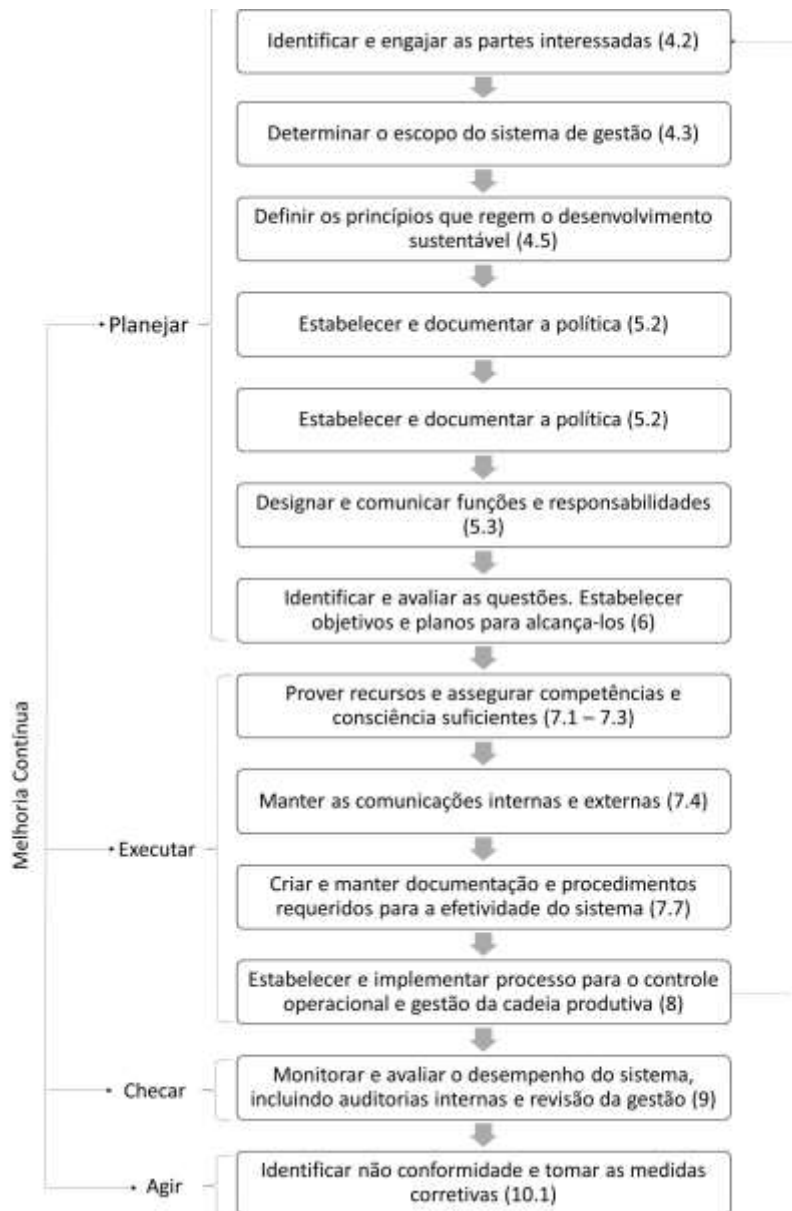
Melhoria Contínua

Planejar

Identificar e engajar as partes interessadas (4.2)

Determinar o escopo do sistema de gestão (4.3)

Definir os princípios que regem o desenvolvimento sustentável (4.5)

Estabelecer e documentar a política (5.2)

Estabelecer e documentar a política (5.2)

Designar e comunicar funções e responsabilidades (5.3)

Identificar e avaliar as questões. Estabelecer objetivos e planos para alcança-los (6)

Executar

Prover recursos e assegurar competências e consciência suficientes (7.1 – 7.3)

Manter as comunicações internas e externas (7.4)

Criar e manter documentação e procedimentos requeridos para a efetividade do sistema (7.7)

Estabelecer e implementar processo para o controle operacional e gestão da cadeia produtiva (8)

Checar

Monitorar e avaliar o desempenho do sistema, incluindo auditorias internas e revisão da gestão (9)

Agir

Identificar não conformidade e tomar as medidas corretivas (10.1)